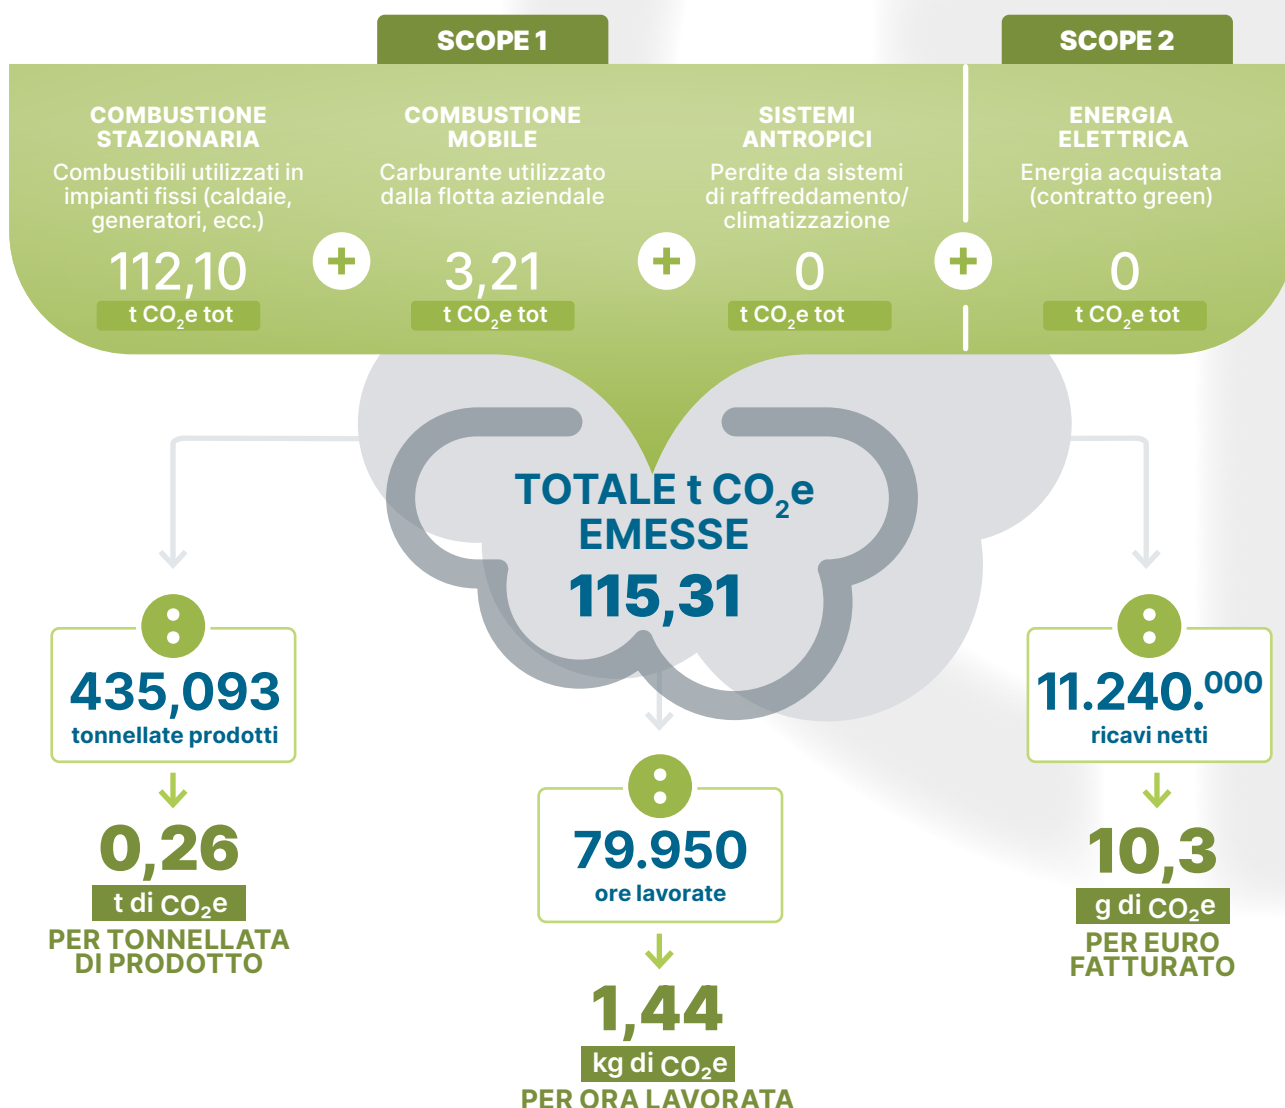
SCOPE 1

SCOPE 2

COMBUSTIONE STAZIONARIA
Combustibili utilizzati in impianti fissi (caldaie, generatori, ecc.)
112,10
t $CO_2$e tot

+

COMBUSTIONE MOBILE
Carburante utilizzato dalla flotta aziendale
3,21
t $CO_2$e tot

+

SISTEMI ANTROPICI
Perdite da sistemi di raffreddamento/ climatizzazione
0
t $CO_2$e tot

+

ENERGIA ELETTRICA
Energia acquistata (contratto green)
0
t $CO_2$e tot

TOTALE t $CO_2$e EMESSE
115,31

:
435,093
tonnellate prodotti

0,26
t di $CO_2$e
PER TONNELLATA DI PRODOTTO

:
79.950
ore lavorate

1,44
kg di $CO_2$e
PER ORA LAVORATA

:
11.240.000
ricavi netti

10,3
g di $CO_2$e
PER EURO FATTURATO